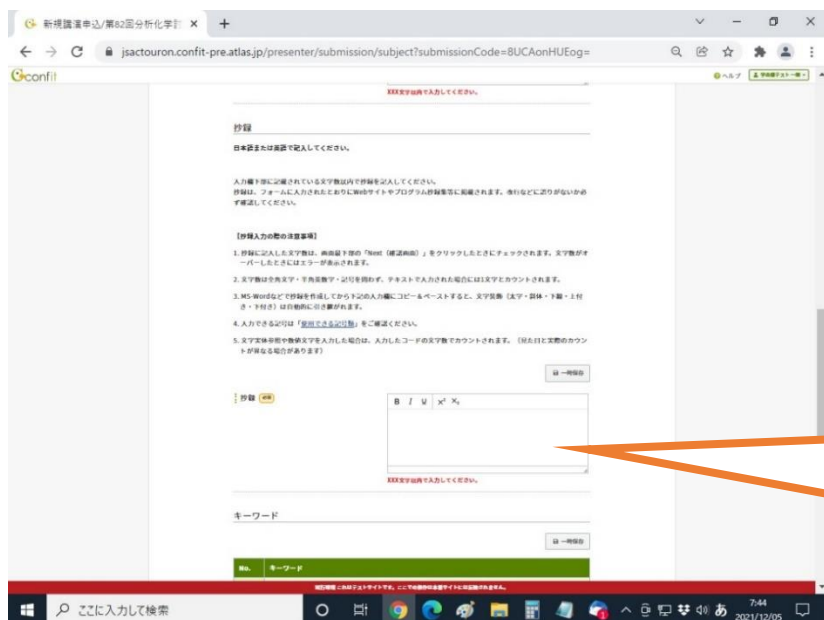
新規講演申込/第82回分析化学討 ×

jsactouron.confit-pre.atlas.jp/presenter/submission/subject?submissionCode=8UCAonHUEog=

confit

ヘルプ

XXX文字以内で入力してください。

抄録

日本語または英語で記入してください。

入力欄下部に記載されている文字数以内で抄録を記入してください。
抄録は、フォームに入力されたとおりにWebサイトやプログラム抄録集等に掲載されます。誤りなどに誤りがないかよく確認してください。

【抄録入力の際の注意事項】

1. 抄録に記入した文字数は、画面最下部の「Next（確認画面）」をクリックしたときにチェックされます。文字数がオーバーしたときにはエラーが表示されます。

2. 文字数は全角文字・半角英数字・記号を問わず、テキストで入力された場合には1文字とカウントされます。

3. MS-Wordなどで抄録を作成してから下記の入力欄にコピー＆ペーストすると、文字装飾（太字・斜体・下線・上付き・下付き）は自動的に引き継がれます。

4. 入力できる記号は「使用できる記号類」をご確認ください。

5. 文字実体参照や数値文字を入力した場合は、入力したコードの文字数でカウントされます。（見た目と実際のカウントが異なる場合があります）

一時保存

抄録 必須

B I U x² x₂

XXX文字以内で入力してください。

キーワード

一時保存

No. キーワード

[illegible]

ここに入力して検索

7:44
2021/12/05